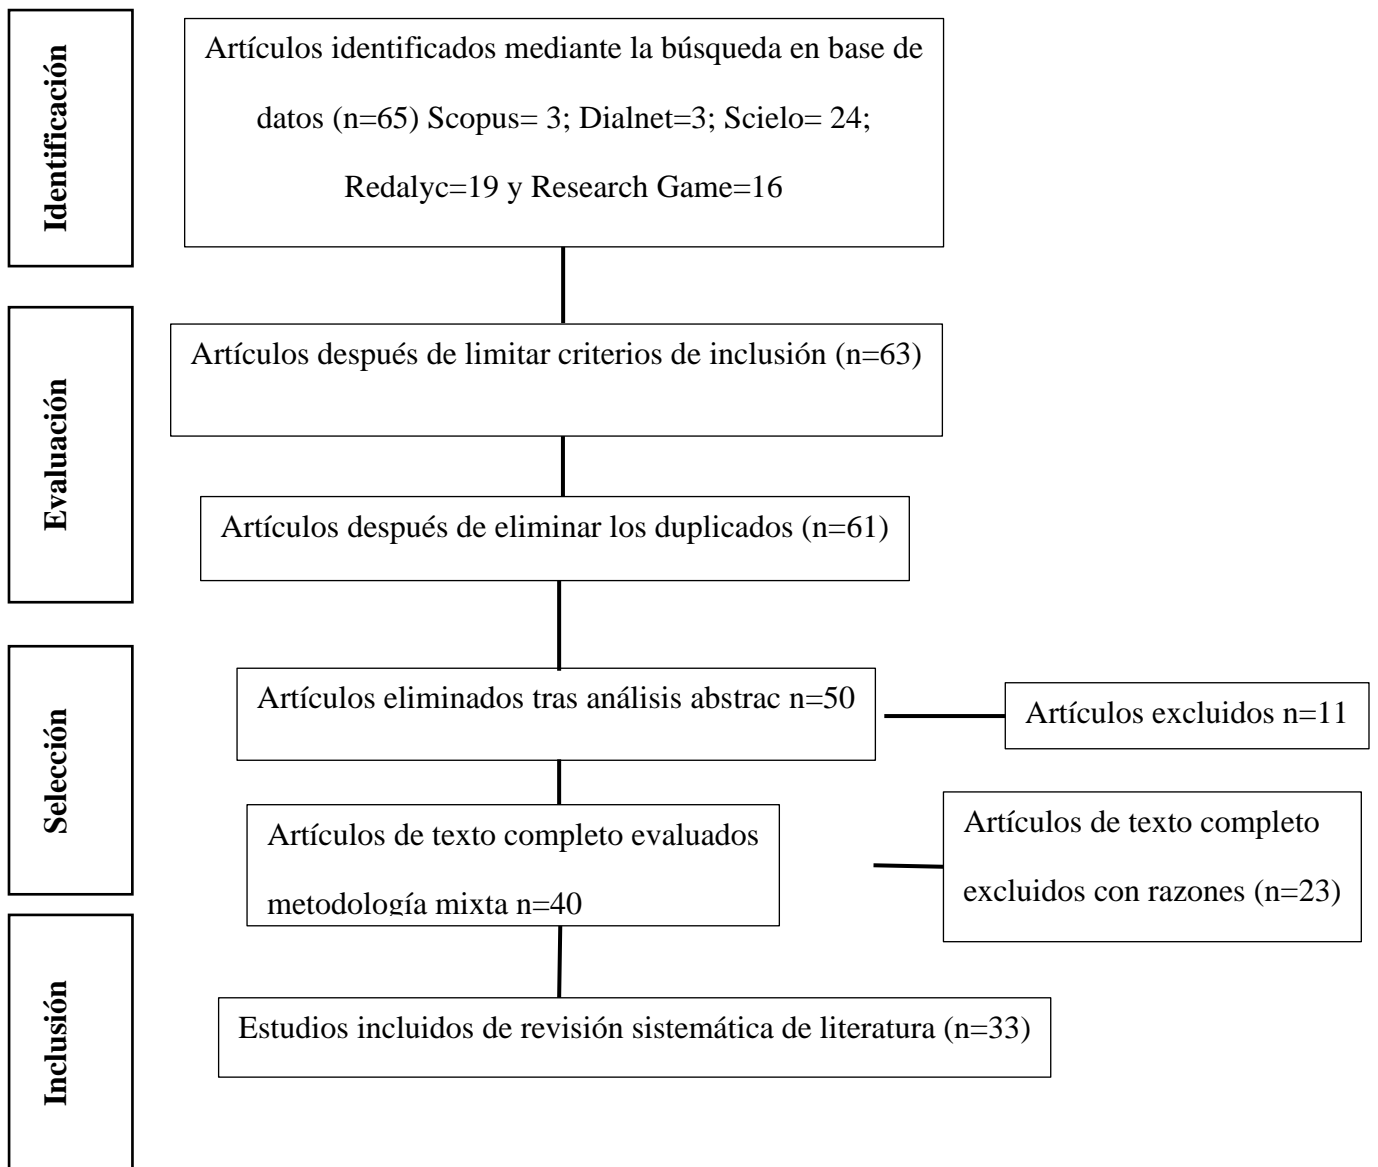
Identificación

Artículos identificados mediante la búsqueda en base de datos (n=65) Scopus= 3; Dialnet=3; Scielo= 24; Redalyc=19 y Research Game=16

Evaluación

Artículos después de limitar criterios de inclusión (n=63)

Artículos después de eliminar los duplicados (n=61)

Selección

Artículos eliminados tras análisis abstrac n=50

Artículos excluidos n=11

Artículos de texto completo evaluados metodología mixta n=40

Artículos de texto completo excluidos con razones (n=23)

Inclusión

Estudios incluidos de revisión sistemática de literatura (n=33)